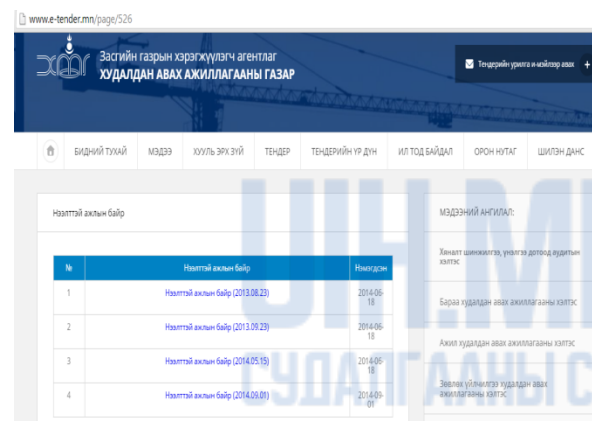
www.e-tender.mn/page/526

Засгийн газрын хэрэгжүүлэгч агентлаг
ХУДАЛДАН АВАХ АЖИЛЛАГААНЫ ГАЗАР

Тендерийн урилга и-мэйлээр авах +

БИДНИЙ ТУХАЙ МЭДЭЭ ХУУЛЬ ЭРХ ЗҮЙ ТЕНДЕР ТЕНДЕРИЙН ҮР ДҮН ИЛ ТОД БАЙДАЛ ОРОН НУТАГ ШИЛЭН ДАНС

Нээлттэй ажлын байр

| № | Нээлттэй ажлын байр | Нэмэгдсэн |
|---|---|---|
| 1 | Нээлттэй ажлын байр (2013.08.23) | 2014-06-18 |
| 2 | Нээлттэй ажлын байр (2013.09.23) | 2014-06-18 |
| 3 | Нээлттэй ажлын байр (2014.05.15) | 2014-06-18 |
| 4 | Нээлттэй ажлын байр (2014.09.01) | 2014-09-01 |

МЭДЭЭНИЙ АНГИЛАЛ:

Хяналт шинжилгээ, үнэлгээ дотоод аудитын хэлтэс

Бараа худалдан авах ажиллагааны хэлтэс

Ажил худалдан авах ажиллагааны хэлтэс

Зөвлөх үйлчилгээ худалдан авах ажиллагааны хэлтэс

UH.MN
ХУДАЛДАН АВАХ АЖИЛЛАГААНЫ С